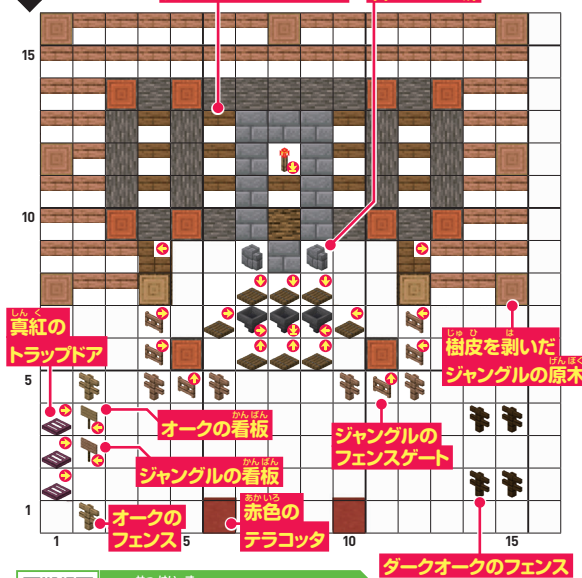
15

10

5

1

1 5 10 15

しんく
真紅の
トラップドア

かんばん
オークの看板

かんばん
ジャングルの看板

オークの
フェンス

あかいろ
赤色の
テラコッタ

ジャングルの
フェンスゲート

じゅひ は
樹皮を剥いだ
げんぼく
ジャングルの原木

ダークオークのフェンス